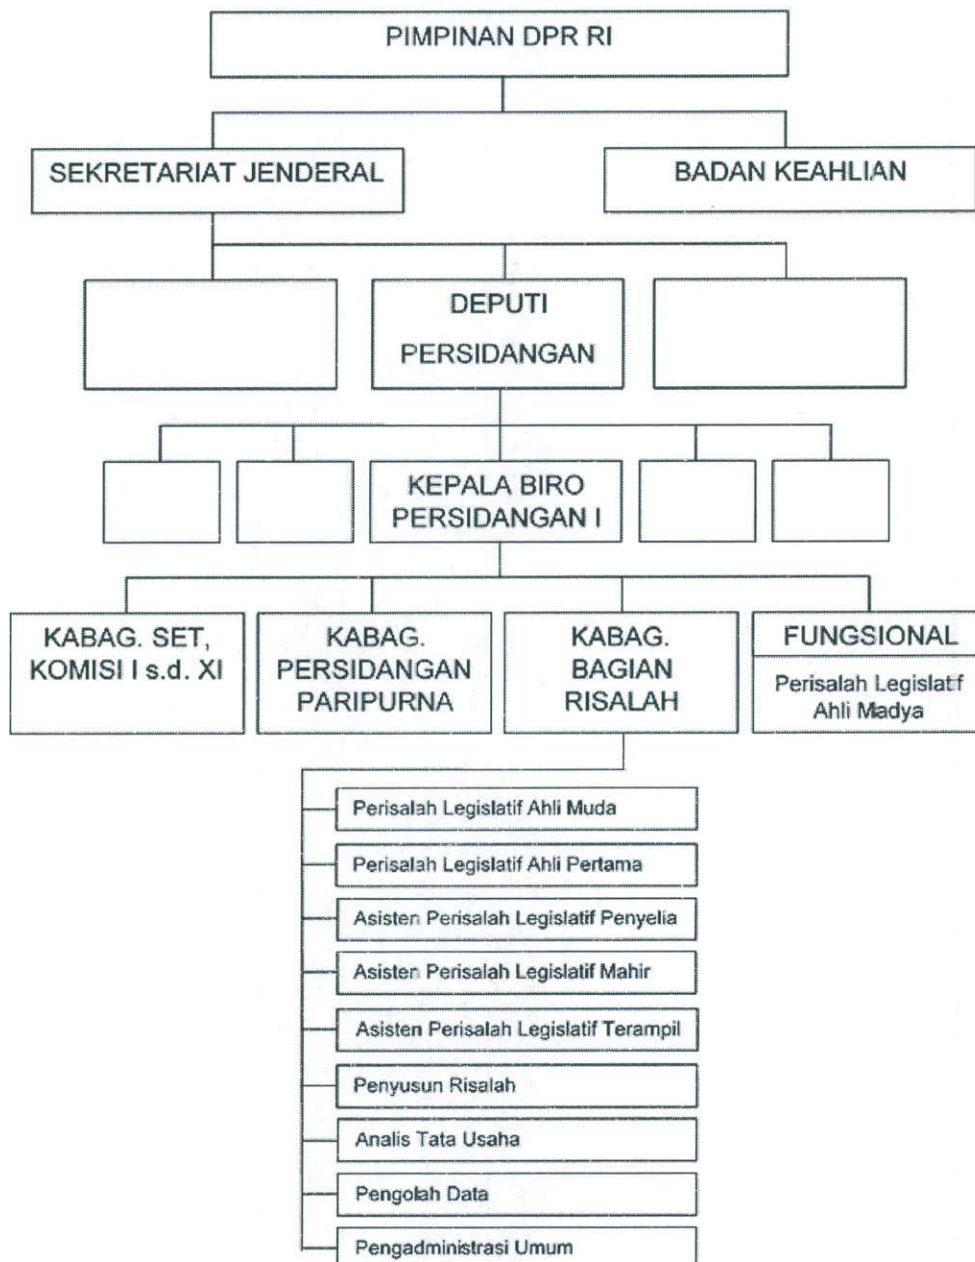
PIMPINAN DPR RI

SEKRETARIAT JENDERAL

BADAN KEAHLIAN

DEPUTI PERSIDANGAN

KEPALA BIRO PERSIDANGAN I

KABAG. SET, KOMISI I s.d. XI

KABAG. PERSIDANGAN PARIPURNA

KABAG. BAGIAN RISALAH

FUNGSIONAL

Perisalah Legislatif Ahli Madya

Perisalah Legislatif Ahli Muda

Perisalah Legislatif Ahli Pertama

Asisten Perisalah Legislatif Penyelia

Asisten Perisalah Legislatif Mahir

Asisten Perisalah Legislatif Terampil

Penyusun Risalah

Analis Tata Usaha

Pengolah Data

Pengadministrasi Umum